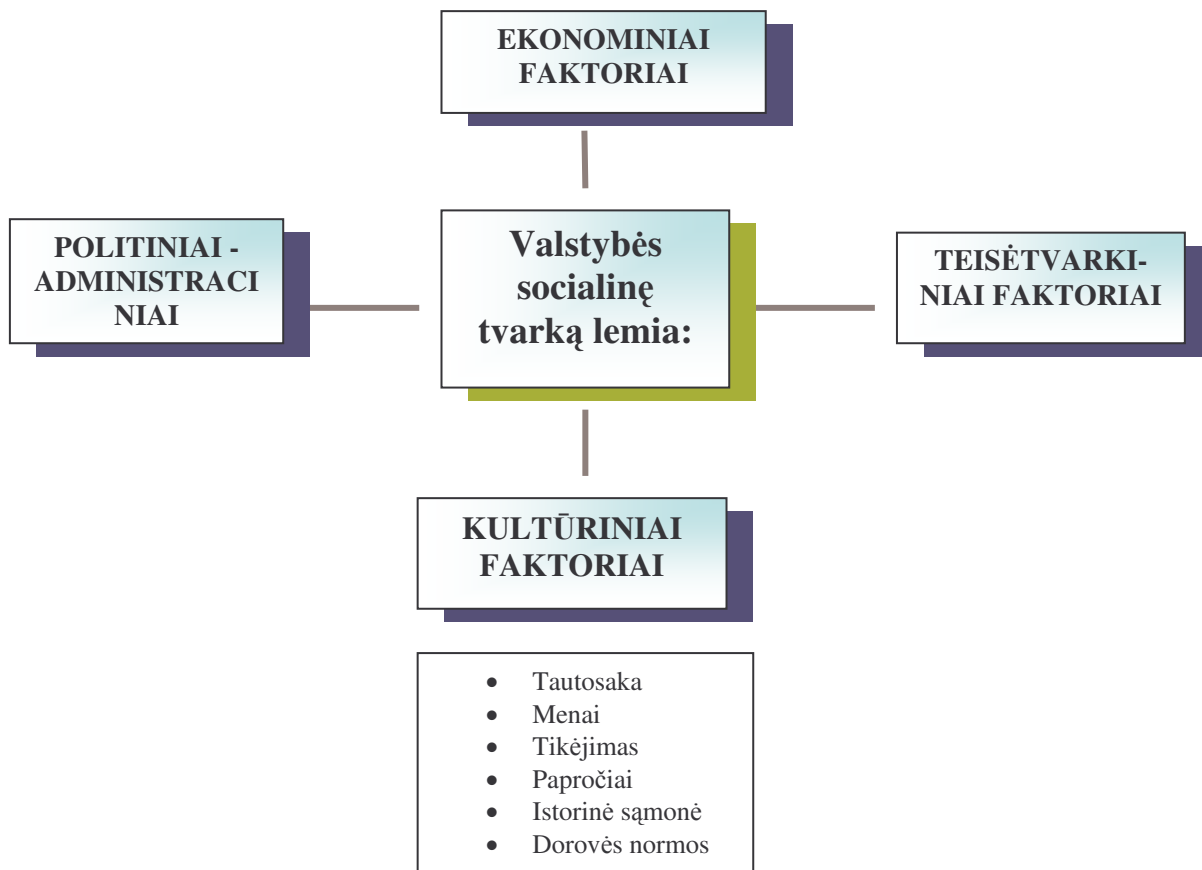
EKONOMINIAI FAKTORIAI

POLITINIAI - ADMINISTRACI NIAI

Valstybės socialinę tvarką lemia:

TEISĖTVARKI-NIAI FAKTORIAI

KULTŪRINIAI FAKTORIAI

- Tautosaka
- Menai
- Tikėjimas
- Papročiai
- Istorinė sąmonė
- Dorovės normos